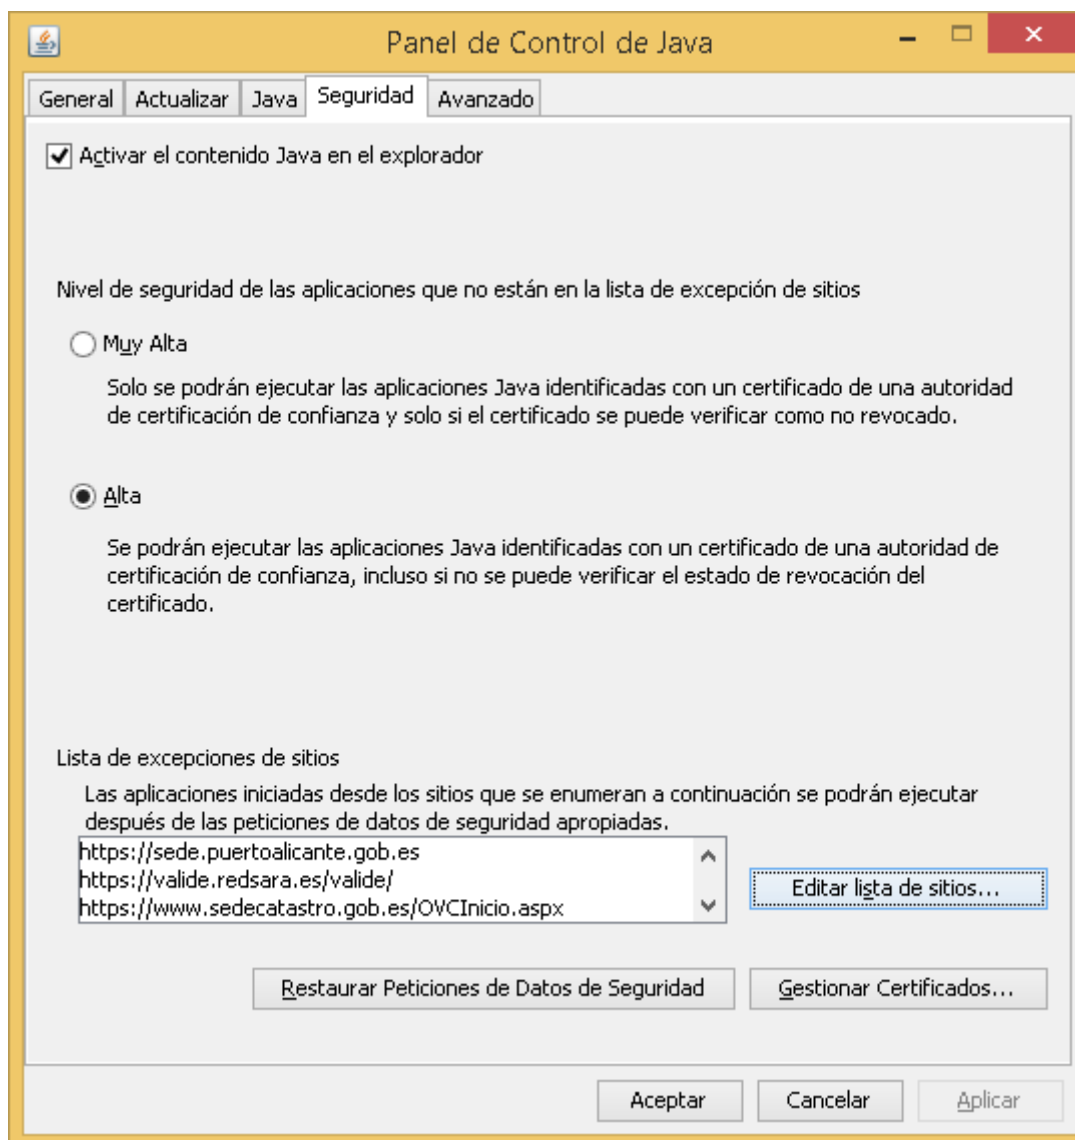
Panel de Control de Java

General | Actualizar | Java | Seguridad | Avanzado

Activar el contenido Java en el explorador

Nivel de seguridad de las aplicaciones que no están en la lista de excepción de sitios

Muy Alta

Solo se podrán ejecutar las aplicaciones Java identificadas con un certificado de una autoridad de certificación de confianza y solo si el certificado se puede verificar como no revocado.

Alta

Se podrán ejecutar las aplicaciones Java identificadas con un certificado de una autoridad de certificación de confianza, incluso si no se puede verificar el estado de revocación del certificado.

Lista de excepciones de sitios

Las aplicaciones iniciadas desde los sitios que se enumeran a continuación se podrán ejecutar después de las peticiones de datos de seguridad apropiadas.

https://sede.puertoalicante.gob.es
https://valide.redsara.es/valide/
https://www.sedecatastro.gob.es/OVCInicio.aspx

Editar lista de sitios...

Restaurar Peticiones de Datos de Seguridad

Gestionar Certificados...

Aceptar

Cancelar

Aplicar